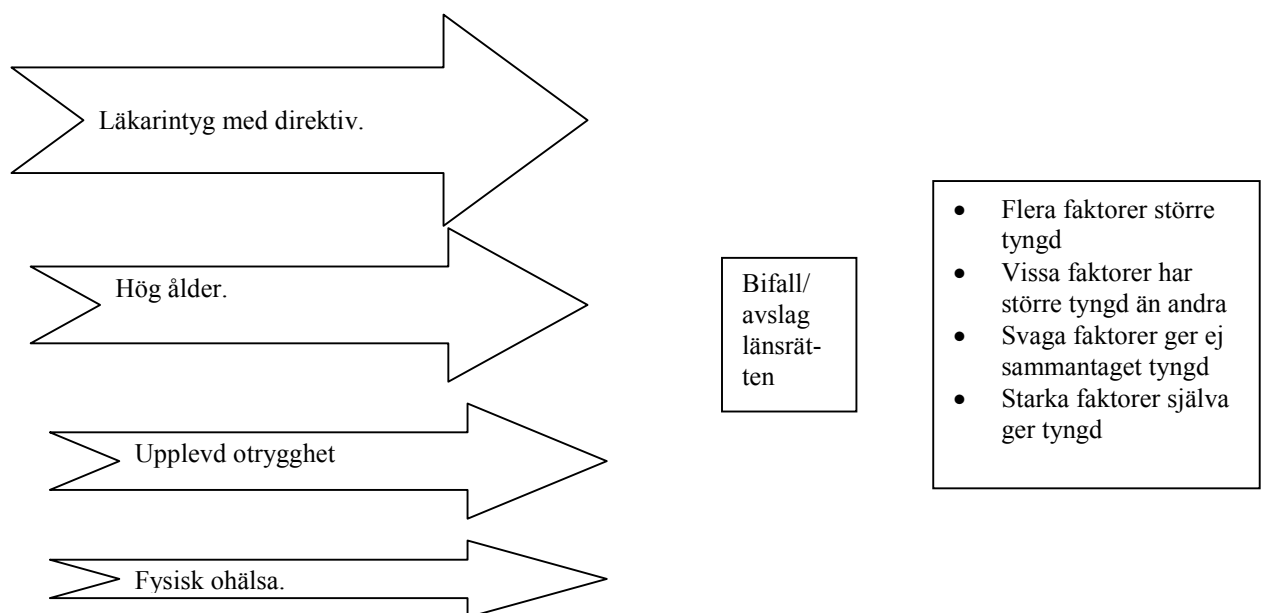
Läkarintyg med direktiv.

Hög ålder.

Upplevd otrygghet

Fysisk ohälsa.

Bifall/ avslag länsrätten

- Flera faktorer större tyngd
- Vissa faktorer har större tyngd än andra
- Svaga faktorer ger ej sammantaget tyngd
- Starka faktorer själva ger tyngd